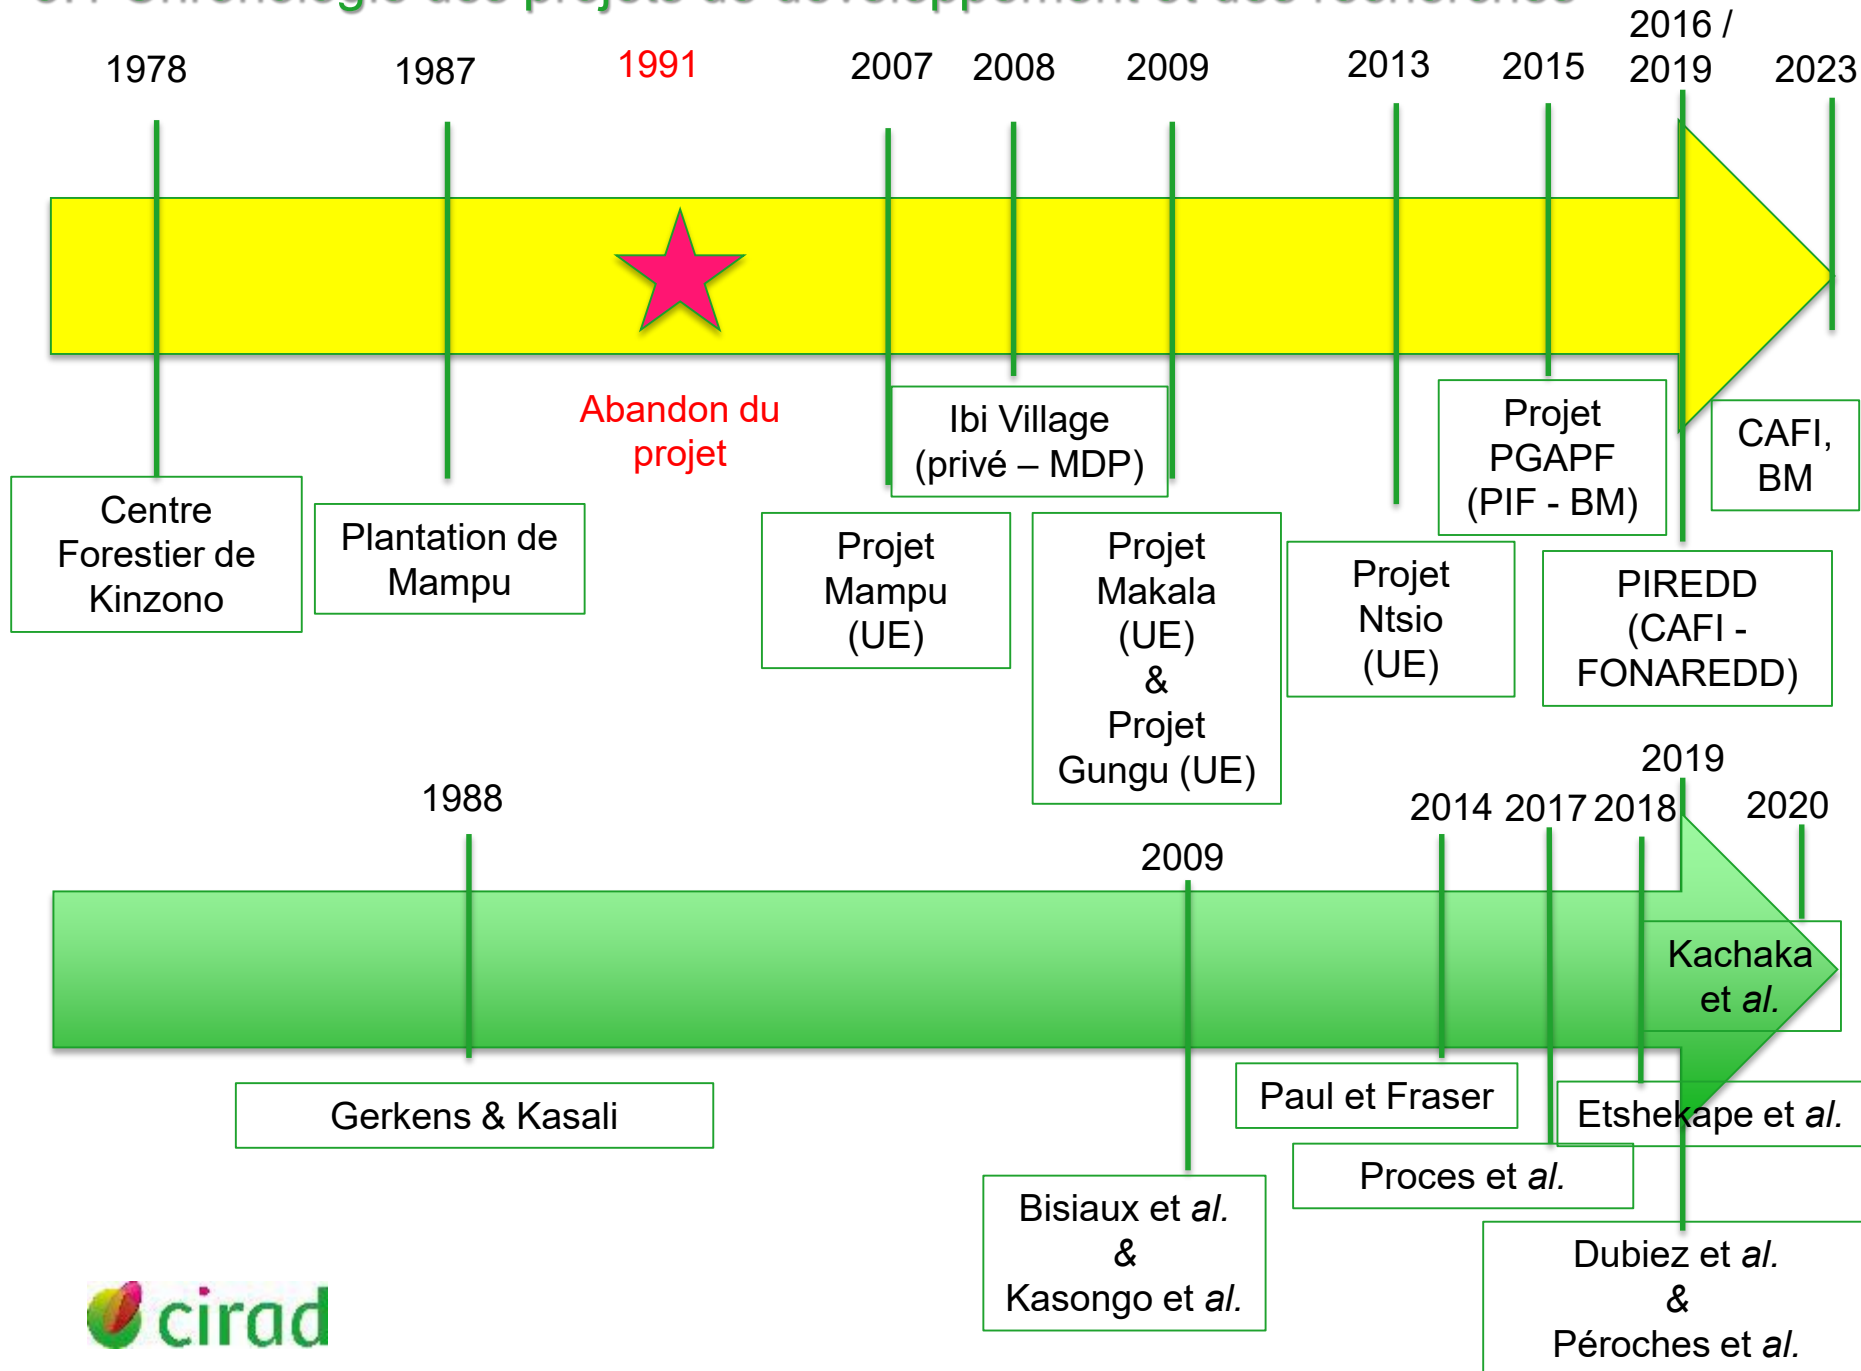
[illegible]

1978

1987

1991

2007

2008

2009

2013

2015

2016 / 2019

2023

Centre Forestier de Kinzono

Plantation de Mampu

Abandon du projet

Projet Mampu (UE)

Ibi Village (privé – MDP)

Projet Makala (UE) & Projet Gungu (UE)

Projet Ntsio (UE)

Projet PGAPF (PIF - BM)

PIREDD (CAFI - FONAREDD)

CAFI, BM

1988

2009

2014

2017

2018

2019

2020

Gerkens & Kasali

Bisiaux et *al.* & Kasongo et *al.*

Paul et Fraser

Proces et *al.*

Etshekape et *al.*

Kachaka et *al.*

Dubiez et *al.* & Péroches et *al.*

cirad